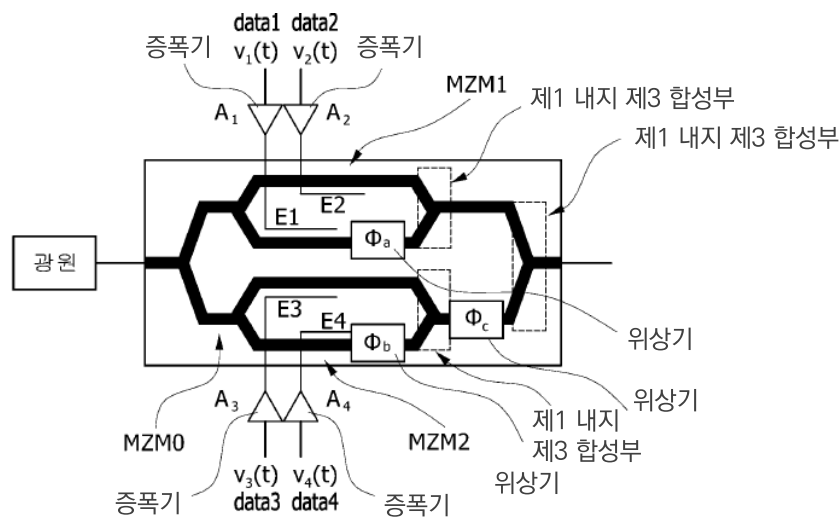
data1 data2
$v_1(t)$ $v_2(t)$
증폭기 증폭기
$A_1$ $A_2$
MZM1
제1 내지 제3 합성부
제1 내지 제3 합성부
E2
E1
$\Phi_a$
광원
E3
E4
$\Phi_b$
$\Phi_c$
위상기
위상기
$A_3$ $A_4$
MZM0
MZM2
제1 내지 제3 합성부
위상기
$v_3(t)$ $v_4(t)$
data3 data4
증폭기 증폭기